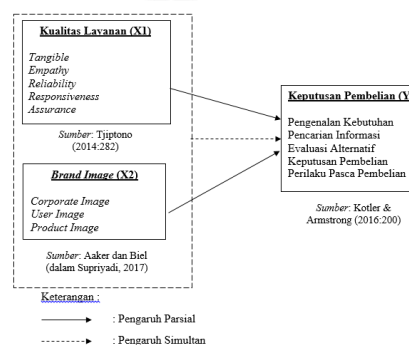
Kualitas Layanan (X1)

Tangible
Empathy
Reliability
Responsiveness
Assurance

Sumber: Tjiptono (2014:282)

Brand Image (X2)

Corporate Image
User Image
Product Image

Sumber: Aaker dan Biel (dalam Supriyadi, 2017)

Keputusan Pembelian (Y

Pengenalan Kebutuhan
Pencarian Informasi
Evaluasi Alternatif
Keputusan Pembelian
Perilaku Pasca Pembelian

Sumber: Kotler & Armstrong (2016:200)

Keterangan :

: Pengaruh Parsial

: Pengaruh Simultan